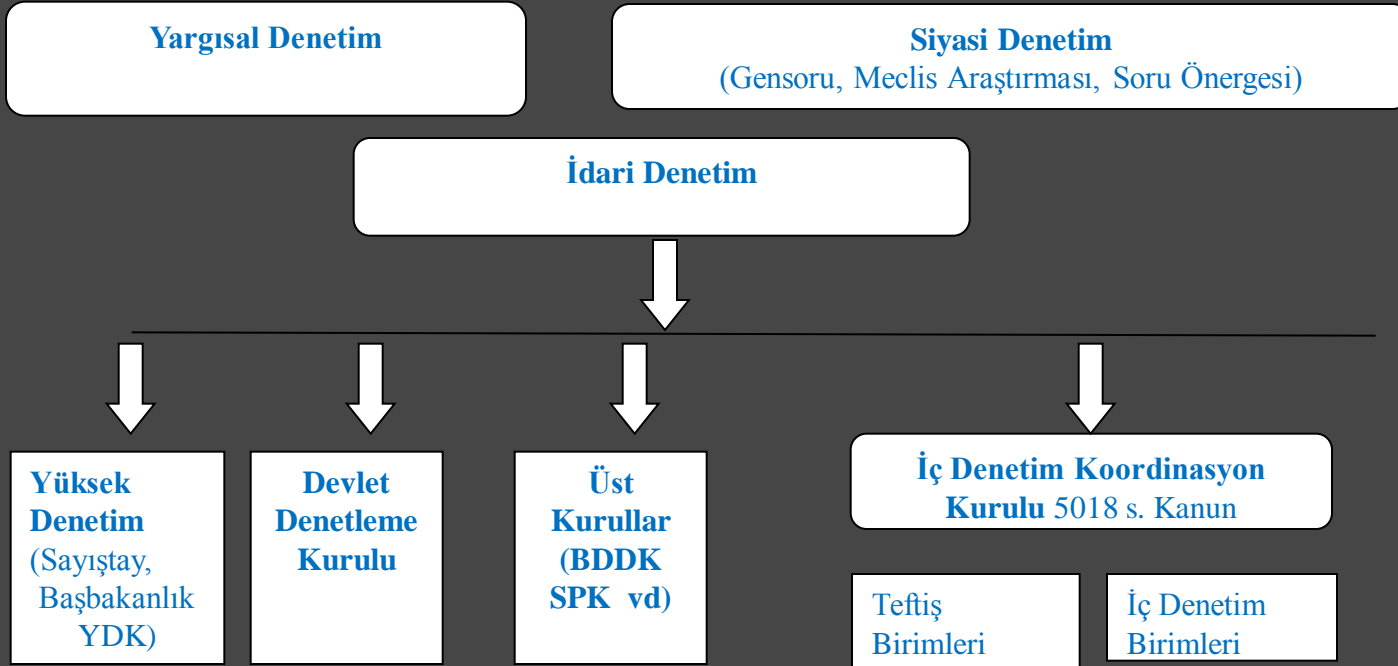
Yargısal Denetim

Siyasi Denetim
(Gensoru, Meclis Araştırması, Soru Önergesi)

İdari Denetim

Yüksek Denetim (Sayıştay, Başbakanlık YDK)

Devlet Denetleme Kurulu

Üst Kurullar (BDDK SPK vd)

İç Denetim Koordinasyon Kurulu 5018 s. Kanun

Teftiş Birimleri

İç Denetim Birimleri